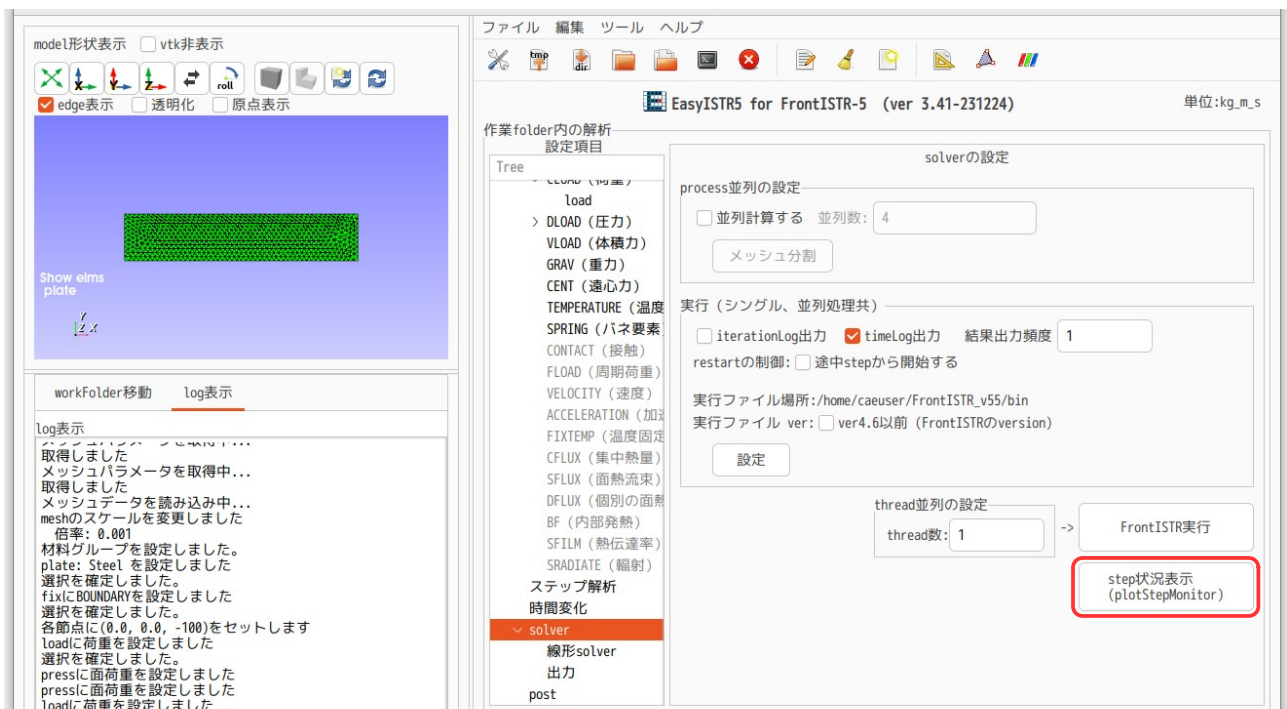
model形状表示 vtk非表示

roll

edge表示 透明化 原点表示

Show elms
plate

workFolder移動 log表示

log表示

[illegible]
取得しました
メッシュパラメータを取得中...
取得しました
メッシュデータを読み込み中...
meshのスケールを変更しました
倍率: 0.001
材料グループを設定しました。
plate: Steel を設定しました
選択を確定しました。
fixにBOUNDARYを設定しました
選択を確定しました。
各節点に(0.0, 0.0, -100)をセットします
loadに荷重を設定しました
選択を確定しました。
pressに面荷重を設定しました
pressに面荷重を設定しました
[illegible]

ファイル 編集 ツール ヘルプ

EasyISTR5 for FrontISTR-5 (ver 3.41-231224)

単位:kg_m_s

作業folder内の解析
設定項目

Tree

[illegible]
load
> DLOAD (圧力)
VLOAD (体積力)
GRAV (重力)
CENT (遠心力)
TEMPERATURE (温度
SPRING (バネ要素
CONTACT (接触)
FLOAD (周期荷重)
VELOCITY (速度)
ACCELERATION (加
FIXTEMP (温度固定
CFLUX (集中熱量)
SFLUX (面熱流束)
DFLUX (個別の面熱
BF (内部発熱)
SFILM (熱伝達率)
SRADIATE (輻射)
ステップ解析
時間変化
solver
線形solver
出力
post

solverの設定

process並列の設定
並列計算する 並列数: 4
メッシュ分割

実行 (シングル、並列処理共)
iterationLog出力 timeLog出力 結果出力頻度 1
restartの制御: 途中stepから開始する

実行ファイル場所:/home/caeuser/FrontISTR_v55/bin
実行ファイル ver: ver4.6以前 (FrontISTRのversion)
設定

thread並列の設定
thread数: 1
->
FrontISTR実行

step状況表示
(plotStepMonitor)